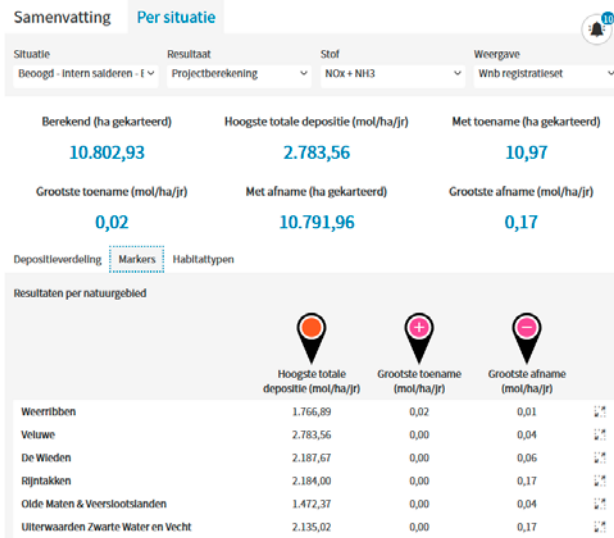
Samenvatting Per situatie

10

Situatie
Beoogd - intern salderen - E

Resultaat
Projectberekening

Stof
NOx + NH3

Weergave
Wnb registratieset

Berekend (ha gekarteerd)
10.802,93

Hoogste totale depositie (mol/ha/jr)
2.783,56

Met toename (ha gekarteerd)
10,97

Grootste toename (mol/ha/jr)
0,02

Met afname (ha gekarteerd)
10.791,96

Grootste afname (mol/ha/jr)
0,17

Depositieverdeling Markers Habitattypen

Resultaten per natuurgebied

| | Hoogste totale depositie (mol/ha/jr) | Grootste toename (mol/ha/jr) | Grootste afname (mol/ha/jr) |
|---|---|---|---|
| Weerribben | 1.766,89 | 0,02 | 0,01 |
| Veluwe | 2.783,56 | 0,00 | 0,04 |
| De Wieden | 2.187,67 | 0,00 | 0,06 |
| Rijntakken | 2.184,00 | 0,00 | 0,17 |
| Olde Maten & Veerslootslanden | 1.472,37 | 0,00 | 0,04 |
| Uiterwaarden Zwarte Water en Vecht | 2.135,02 | 0,00 | 0,17 |